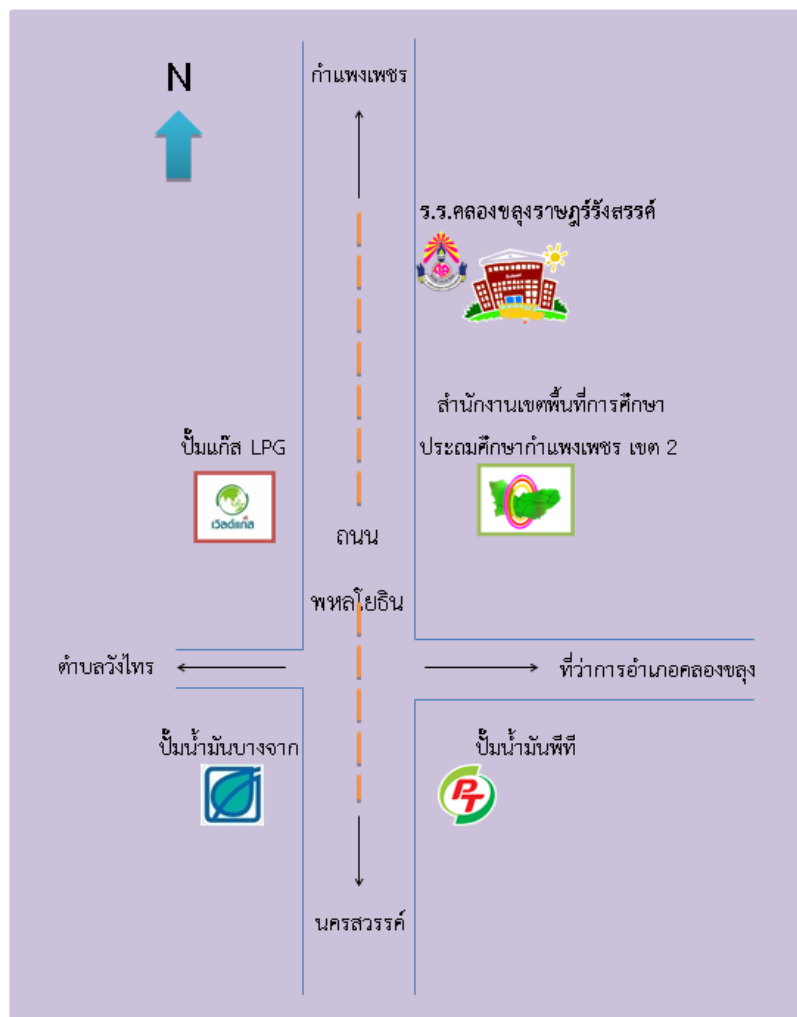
N

กำแพงเพชร

ร.ร.คลองขลุงราษฎร์รังสรรค์

สำนักงานเขตพื้นที่การศึกษา
ประถมศึกษากำแพงเพชร เขต 2

ปั๊มแก๊ส LPG

เวิลด์แก๊ส

ถนน
พหลโยธิน

ตำบลวังไทร

ที่ว่าการอำเภอคลองขลุง

ปั๊มน้ำมันบางจาก

ปั๊มน้ำมันพีที

PT

นครสวรรค์